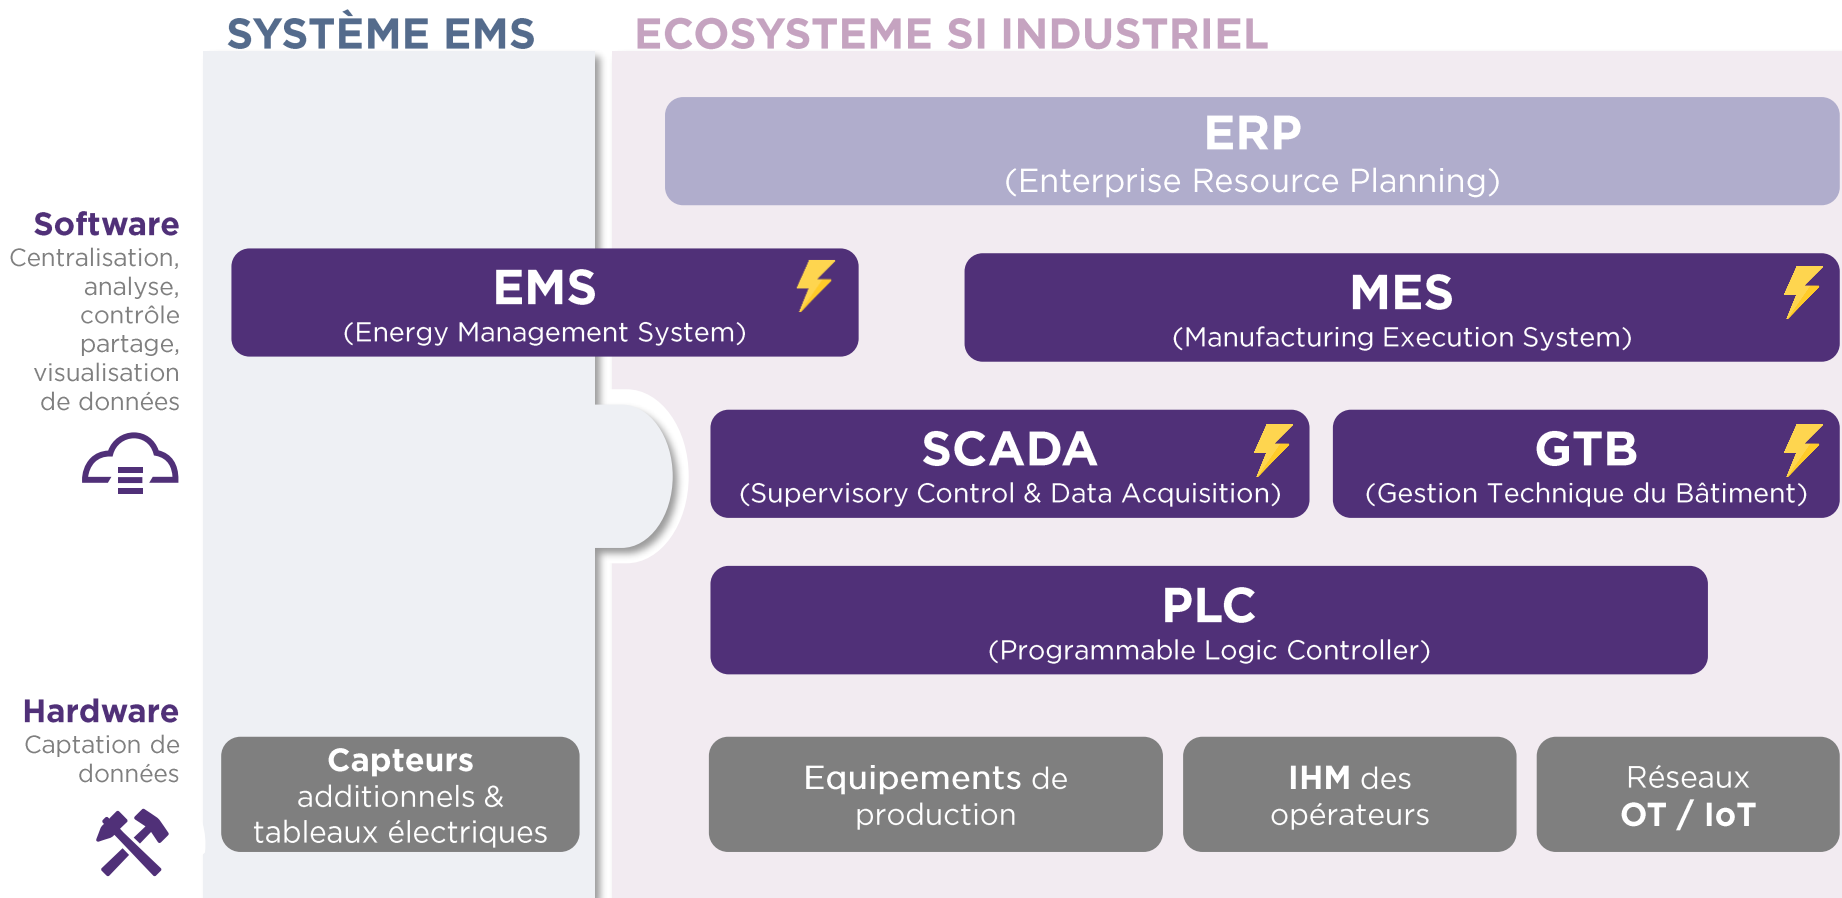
SYSTÈME EMS

ECOSYSTEME SI INDUSTRIEL

ERP
(Enterprise Resource Planning)

Software
Centralisation, analyse, contrôle partage, visualisation de données

EMS
(Energy Management System)

MES
(Manufacturing Execution System)

SCADA
(Supervisory Control & Data Acquisition)

GTB
(Gestion Technique du Bâtiment)

PLC
(Programmable Logic Controller)

Hardware
Captation de données

Capteurs additionnels & tableaux électriques

Equipements de production

IHM des opérateurs

Réseaux
OT / IoT